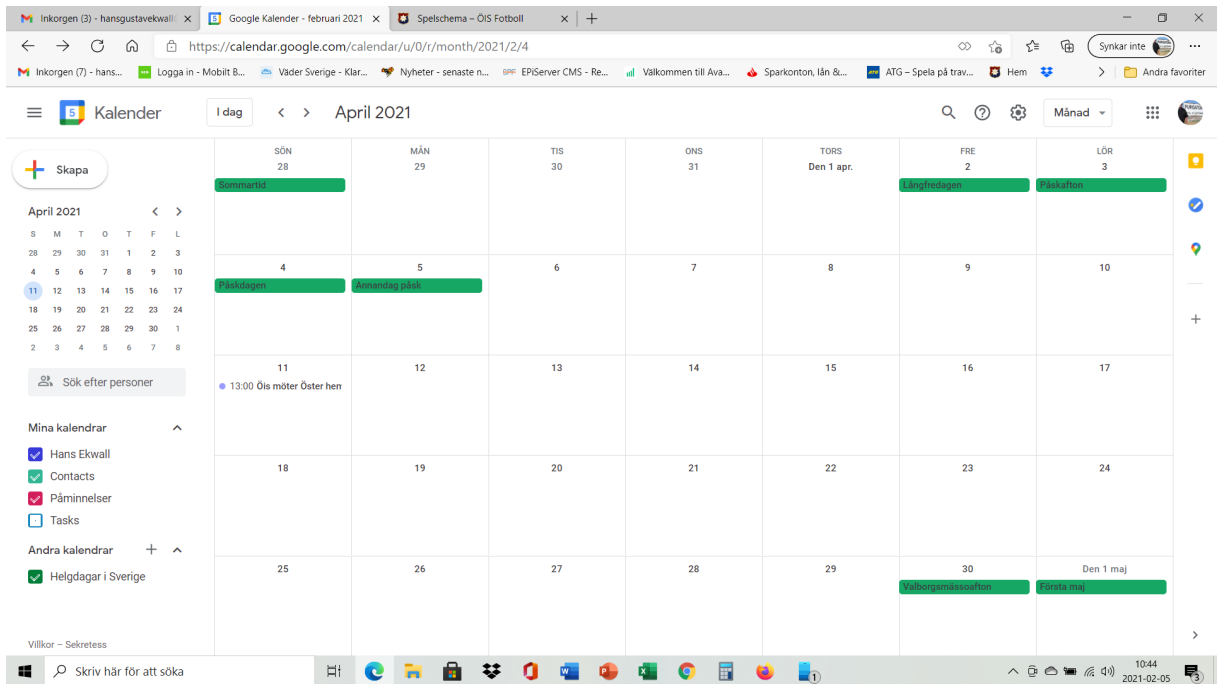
Inkorgen (3) - hansgustavekwall
Google Kalender - februari 2021
Spelschema – ÖIS Fotboll
https://calendar.google.com/calendar/u/0/r/month/2021/2/4
Synkar inte
Inkorgen (7) - hans... Logga in - Mobilt B... Väder Sverige - Klar... Nyheter - senaste n... EPiServer CMS - Re... Välkommen till Ava... Sparkonton, lån &... ATG – Spela på trav... Hem Andra favoriter

Kalender I dag April 2021 Månad

Skapa

April 2021
| S | M | T | O | T | F | L |
|---|---|---|---|---|---|---|
| 28 | 29 | 30 | 31 | 1 | 2 | 3 |
| 4 | 5 | 6 | 7 | 8 | 9 | 10 |
| 11 | 12 | 13 | 14 | 15 | 16 | 17 |
| 18 | 19 | 20 | 21 | 22 | 23 | 24 |
| 25 | 26 | 27 | 28 | 29 | 30 | 1 |
| 2 | 3 | 4 | 5 | 6 | 7 | 8 |

Sök efter personer

Mina kalendrar
Hans Ekwall
Contacts
Påminnelser
Tasks

Andra kalendrar
Helgdagar i Sverige

Villkor – Sekretess

| SÖN | MÅN | TIS | ONS | TORS | FRE | LÖR |
|---|---|---|---|---|---|---|
| 28 Sommartid | 29 | 30 | 31 | Den 1 apr. | 2 Långfredagen | 3 Påskafton |
| 4 Påskdagen | 5 Annandag påsk | 6 | 7 | 8 | 9 | 10 |
| 11 13:00 Öis möter Öster hem | 12 | 13 | 14 | 15 | 16 | 17 |
| 18 | 19 | 20 | 21 | 22 | 23 | 24 |
| 25 | 26 | 27 | 28 | 29 | 30 Valborgsmässoafton | Den 1 maj Första maj |

Skriv här för att söka
10:44
2021-02-05